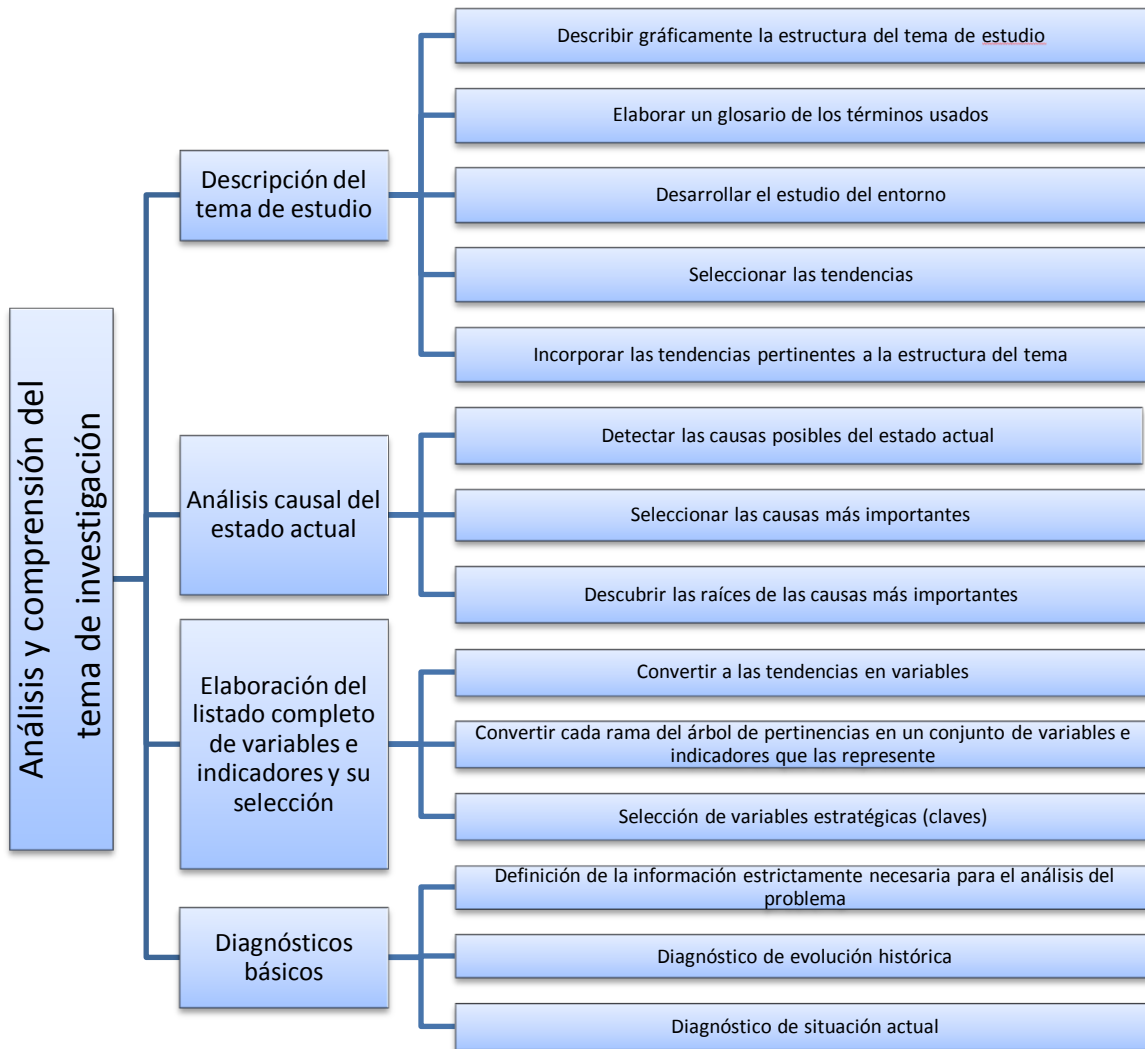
Análisis y comprensión del tema de investigación

Descripción del tema de estudio

Describir gráficamente la estructura del tema de estudio

Elaborar un glosario de los términos usados

Desarrollar el estudio del entorno

Seleccionar las tendencias

Incorporar las tendencias pertinentes a la estructura del tema

Análisis causal del estado actual

Detectar las causas posibles del estado actual

Seleccionar las causas más importantes

Descubrir las raíces de las causas más importantes

Elaboración del listado completo de variables e indicadores y su selección

Convertir a las tendencias en variables

Convertir cada rama del árbol de pertinencias en un conjunto de variables e indicadores que las represente

Selección de variables estratégicas (claves)

Diagnósticos básicos

Definición de la información estrictamente necesaria para el análisis del problema

Diagnóstico de evolución histórica

Diagnóstico de situación actual